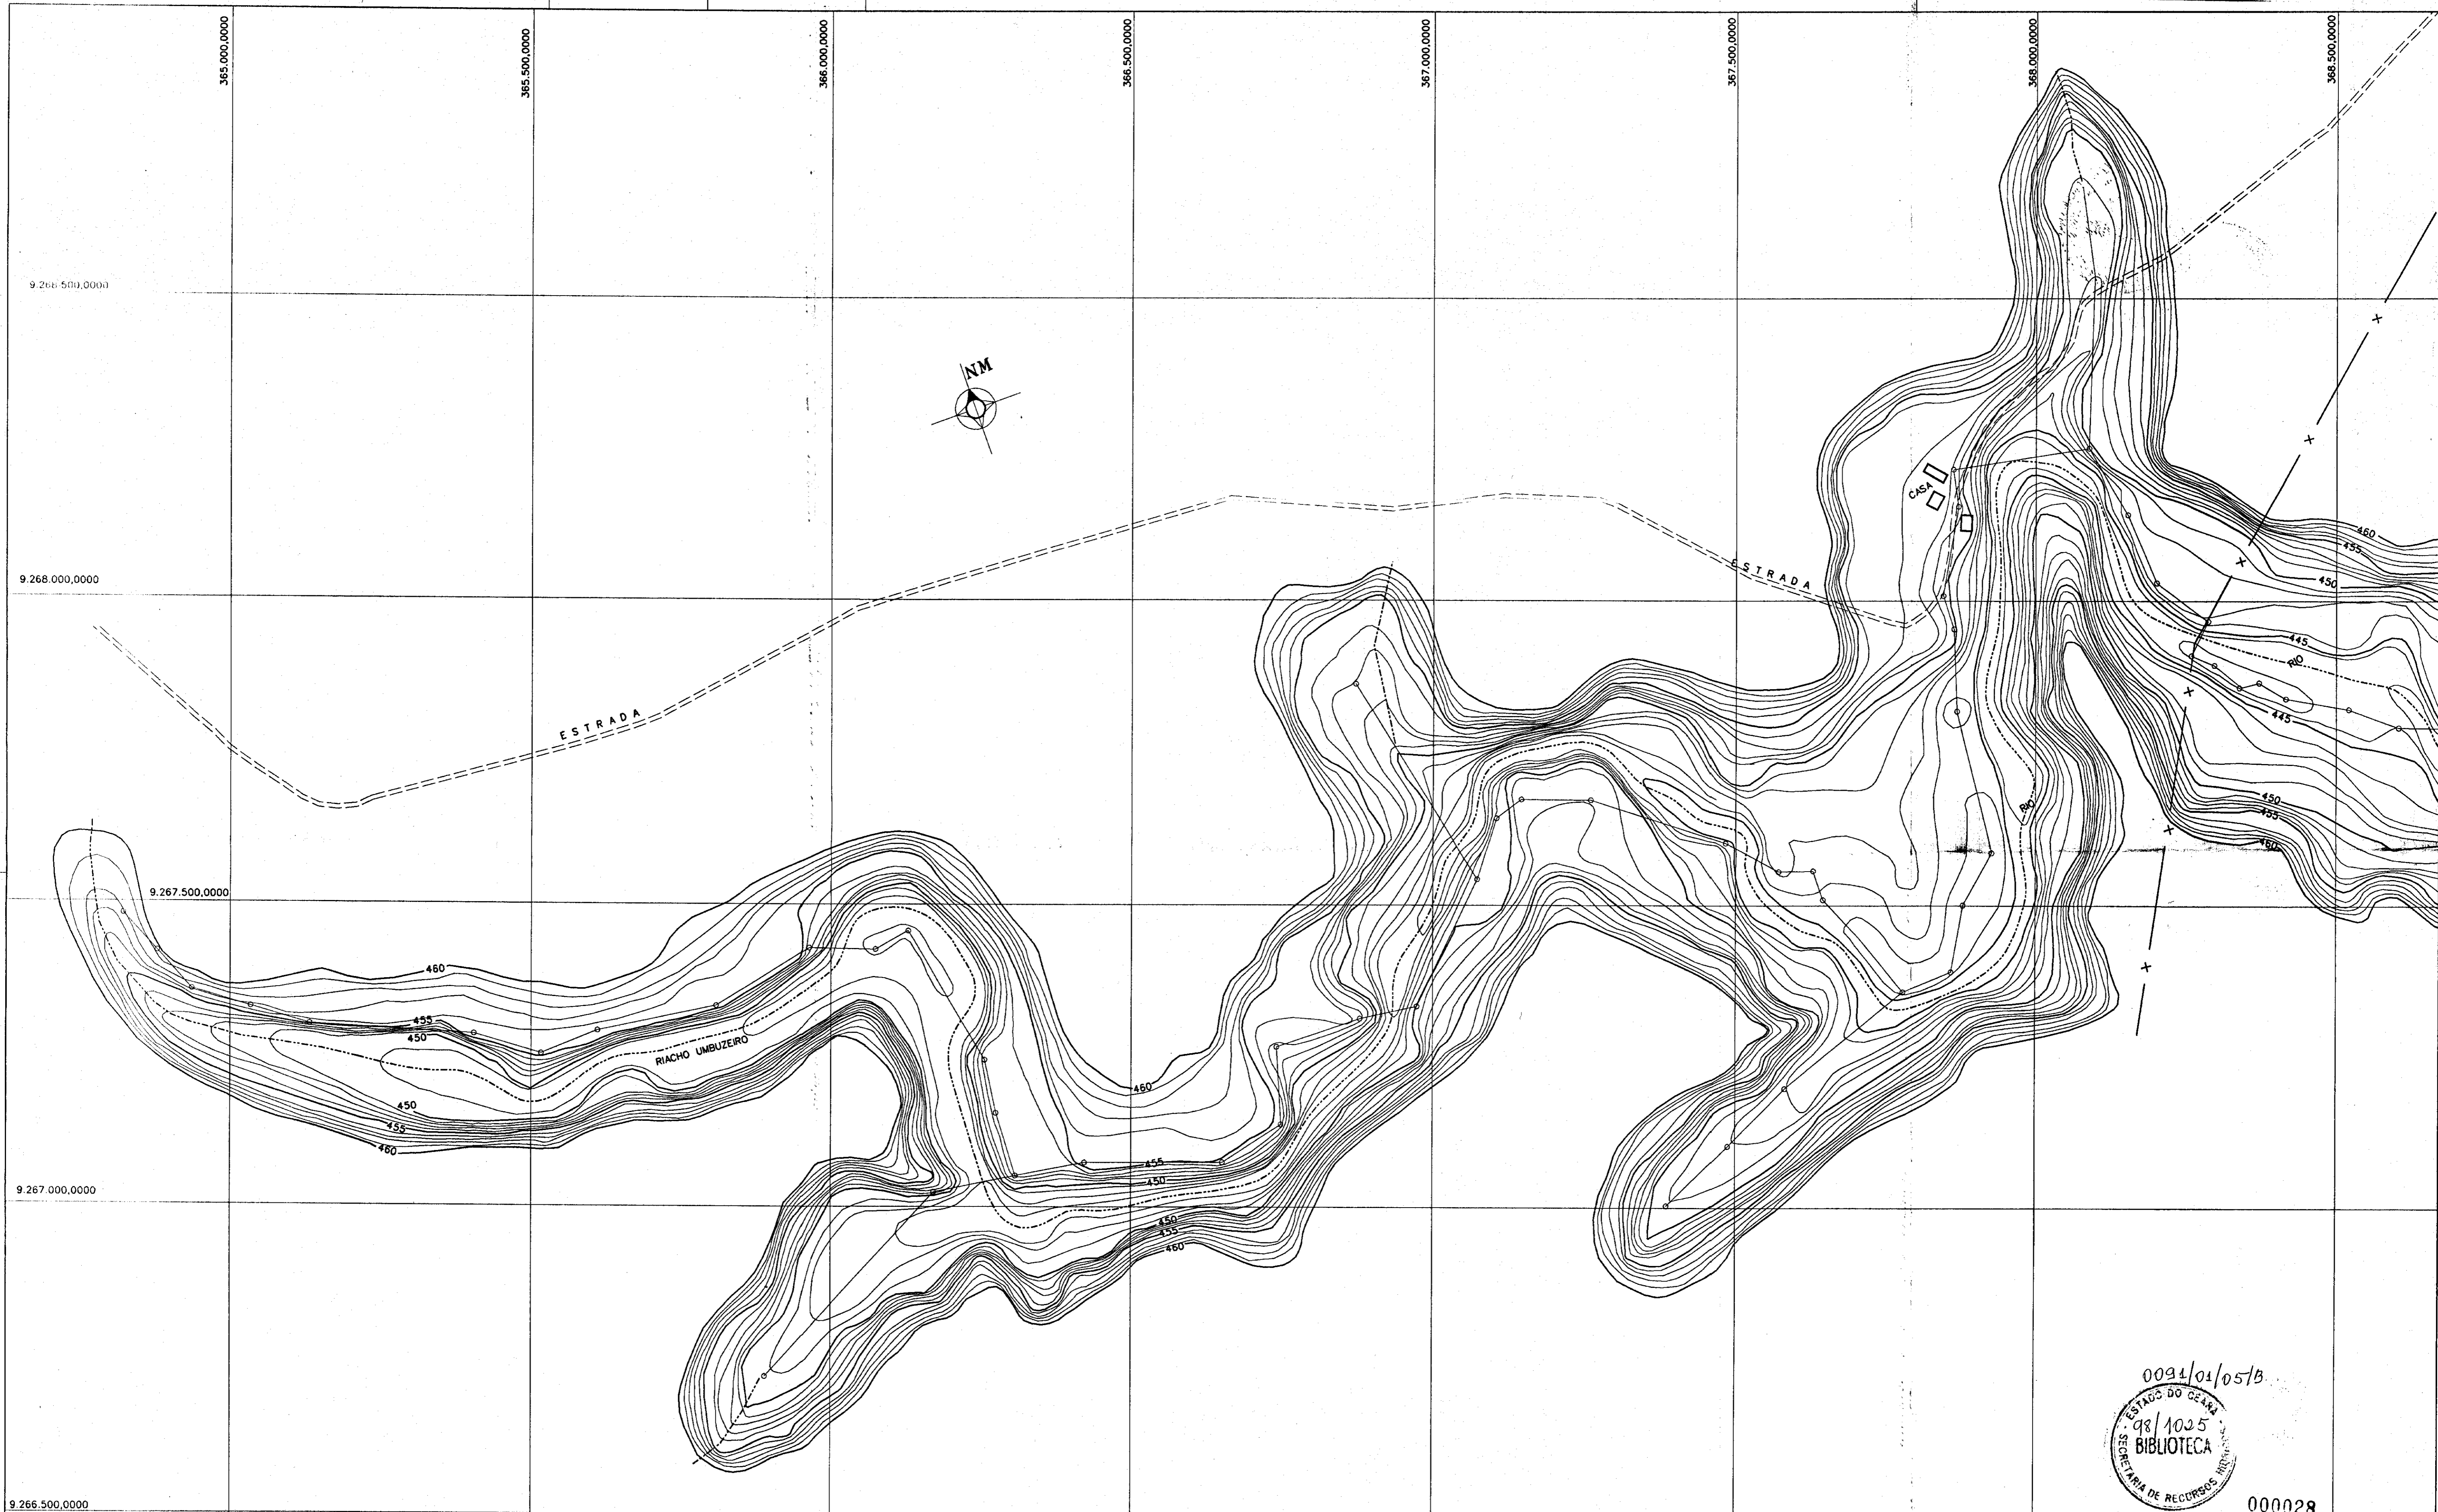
365.000,0000
365.500,0000
366.000,0000
366.500,0000
367.000,0000
367.500,0000
368.000,0000
368.500,0000

9.268.500,0000
9.268.000,0000
9.267.500,0000
9.267.000,0000
9.266.500,0000

NM

ESTRADA
ESTRADA

CASA

RIO
RIO

RIACHO UMBUZEIRO

460
455
450
445
450
455
460
460
455
450
450
455
460
460
455
450
450
455
460
460
455
450
445
445
450
455
460

0091/01/05/B
ESTADO DO CEARÁ
98/1025
BIBLIOTECA
SECRETARIA DE RECURSOS HÍDRICOS

000028